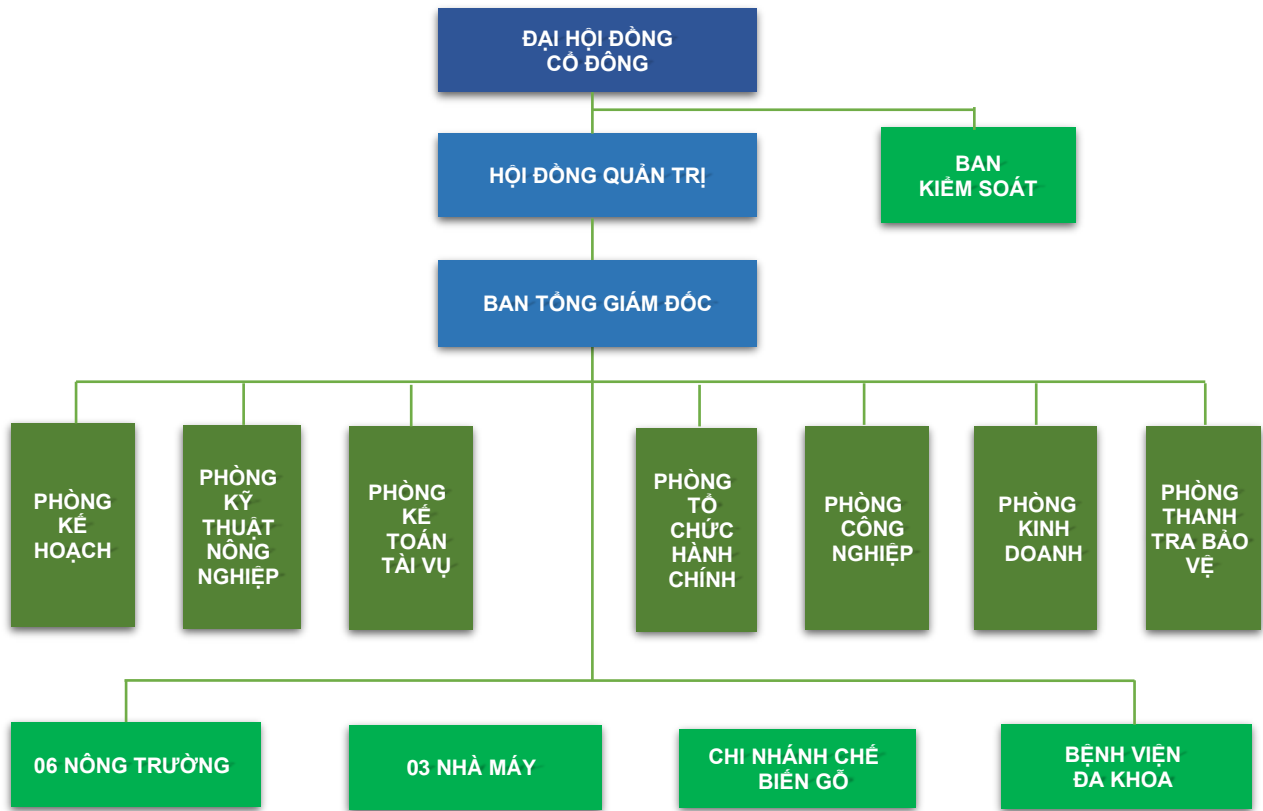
ĐẠI HỘI ĐỒNG CỔ ĐÔNG

HỘI ĐỒNG QUẢN TRỊ

BAN KIỂM SOÁT

BAN TỔNG GIÁM ĐỐC

PHÒNG KẾ HOẠCH

PHÒNG KỸ THUẬT NÔNG NGHIỆP

PHÒNG KẾ TOÁN TÀI VỤ

PHÒNG TỔ CHỨC HÀNH CHÍNH

PHÒNG CÔNG NGHIỆP

PHÒNG KINH DOANH

PHÒNG THANH TRA BẢO VỆ

06 NÔNG TRƯỜNG

03 NHÀ MÁY

CHI NHÁNH CHẾ BIẾN GỖ

BỆNH VIỆN ĐA KHOA